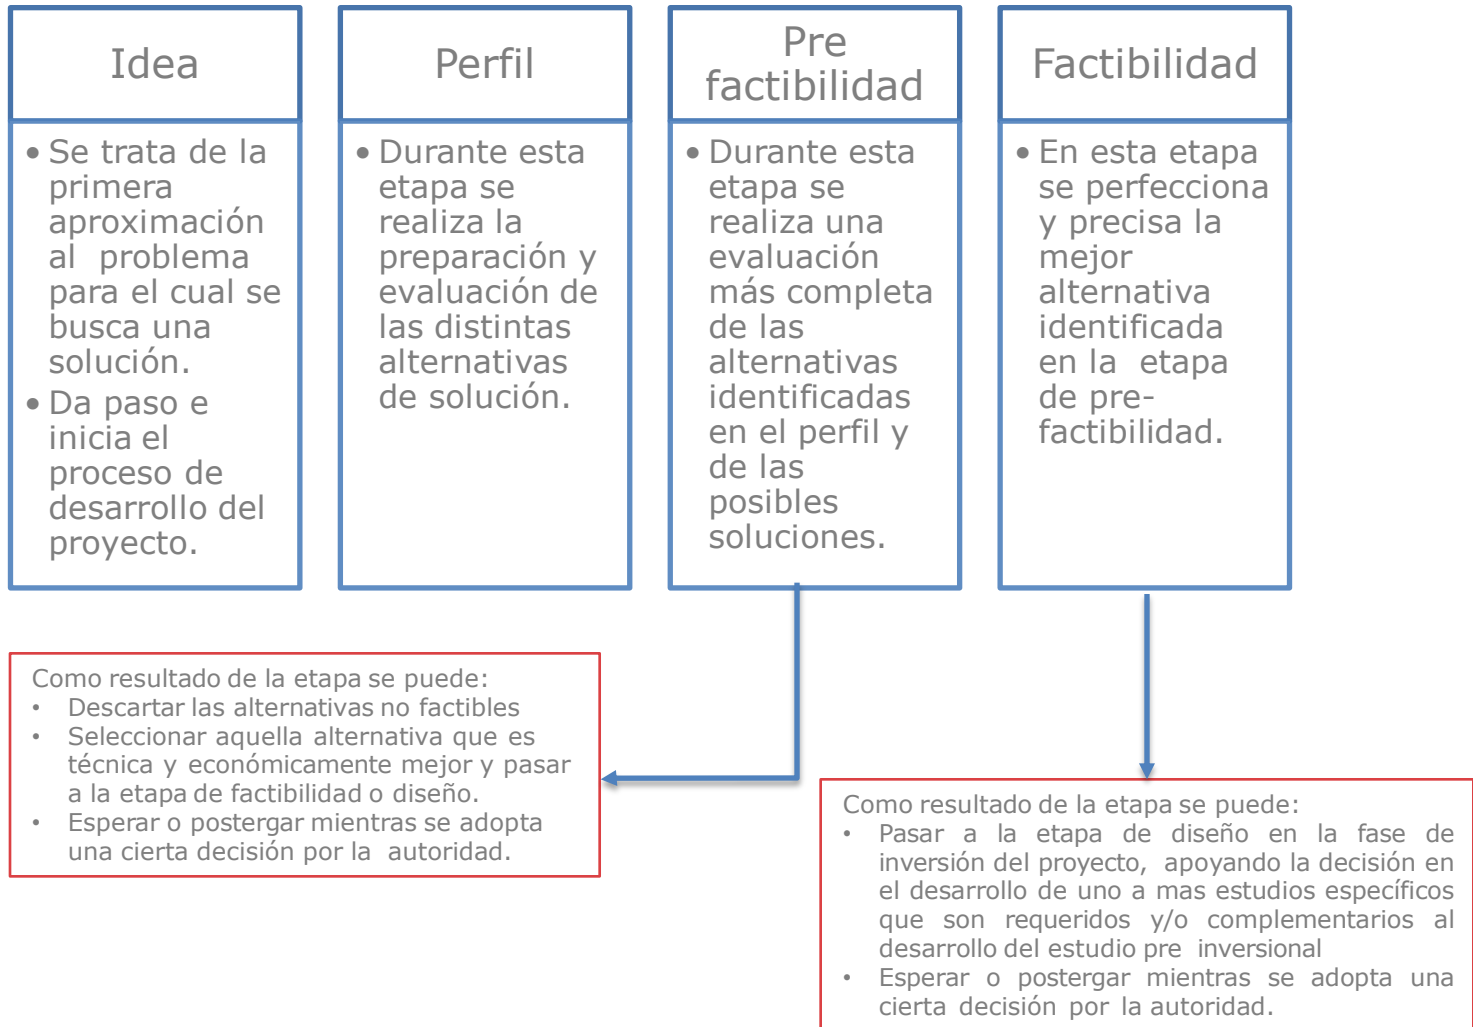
Idea

• Se trata de la primera aproximación al problema para el cual se busca una solución.
• Da paso e inicia el proceso de desarrollo del proyecto.

Perfil

• Durante esta etapa se realiza la preparación y evaluación de las distintas alternativas de solución.

Pre factibilidad

• Durante esta etapa se realiza una evaluación más completa de las alternativas identificadas en el perfil y de las posibles soluciones.

Factibilidad

• En esta etapa se perfecciona y precisa la mejor alternativa identificada en la etapa de pre-factibilidad.

Como resultado de la etapa se puede:
• Descartar las alternativas no factibles
• Seleccionar aquella alternativa que es técnica y económicamente mejor y pasar a la etapa de factibilidad o diseño.
• Esperar o postergar mientras se adopta una cierta decisión por la autoridad.

Como resultado de la etapa se puede:
• Pasar a la etapa de diseño en la fase de inversión del proyecto, apoyando la decisión en el desarrollo de uno a mas estudios específicos que son requeridos y/o complementarios al desarrollo del estudio pre inversional
• Esperar o postergar mientras se adopta una cierta decisión por la autoridad.